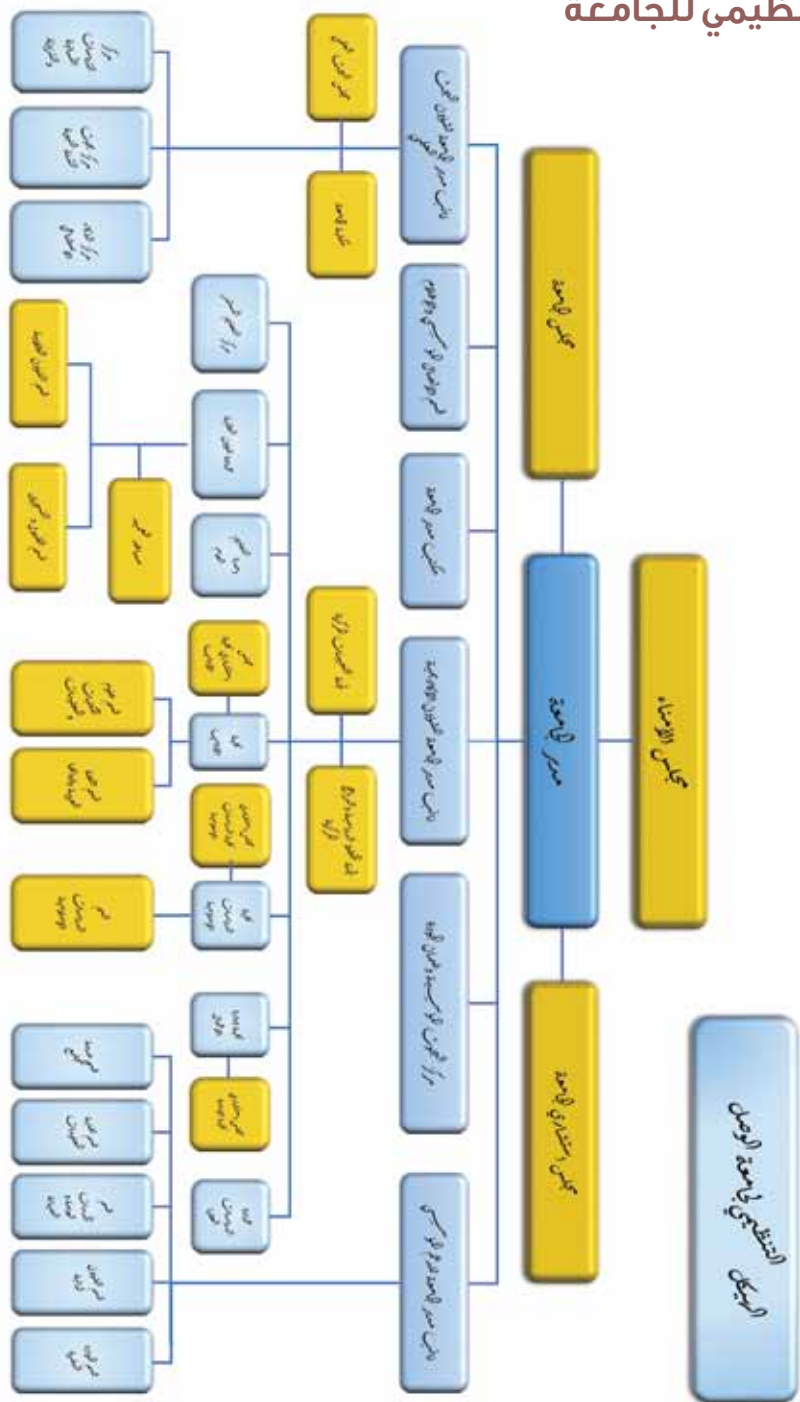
ظيمي للجامعة

الهيكل التنظيمي لجامعة الوصل

مجلس الأمناء

مدير الجامعة

مجلس الجامعة

مجلس استشاري الجامعة

نائب مدير الجامعة للشؤون الأكاديمية

نائب مدير الجامعة للشؤون الإدارية والمالية

مكتب مدير الجامعة

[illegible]

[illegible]

نائب مدير الجامعة للدراسات العليا

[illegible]